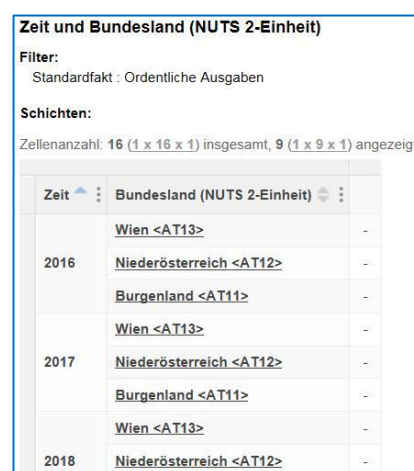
Zeit und Bundesland (NUTS 2-Einheit)

Filter:
Standardfakt : Ordentliche Ausgaben

Schichten:

Zellenanzahl: 16 (1 x 16 x 1) insgesamt, 9 (1 x 9 x 1) angezeig

| Zeit | Bundesland (NUTS 2-Einheit) | |
|---|---|---|
| 2016 | Wien <AT13> | - |
| | Niederösterreich <AT12> | - |
| | Burgenland <AT11> | - |
| 2017 | Wien <AT13> | - |
| | Niederösterreich <AT12> | - |
| | Burgenland <AT11> | - |
| 2018 | Wien <AT13> | - |
| | Niederösterreich <AT12> | - |